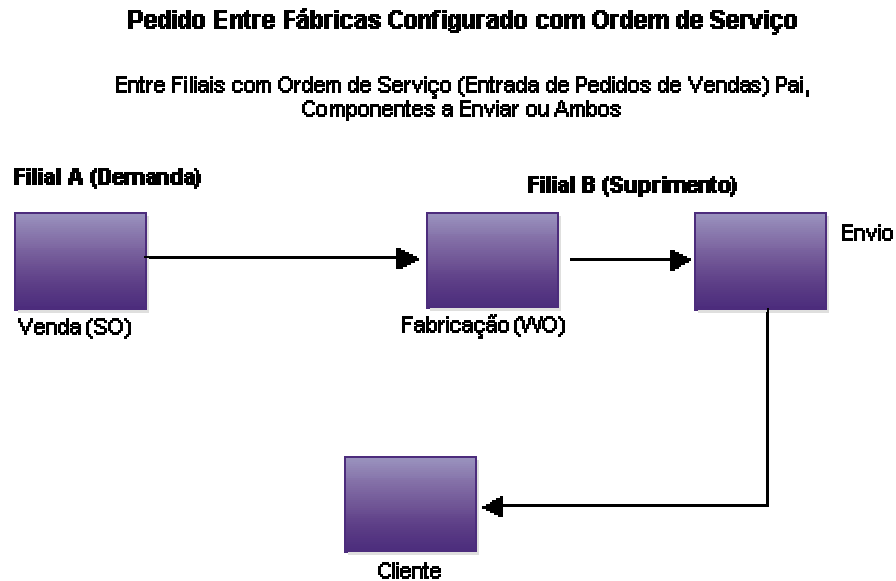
Pedido Entre Fábricas Configurado com Ordem de Serviço

Entre Filiais com Ordem de Serviço (Entrada de Pedidos de Vendas) Pai, Componentes a Enviar ou Ambos

Filial A (Demanda)

Filial B (Suprimento)

Envio

Venda (SO)

Fabricação (WO)

Cliente